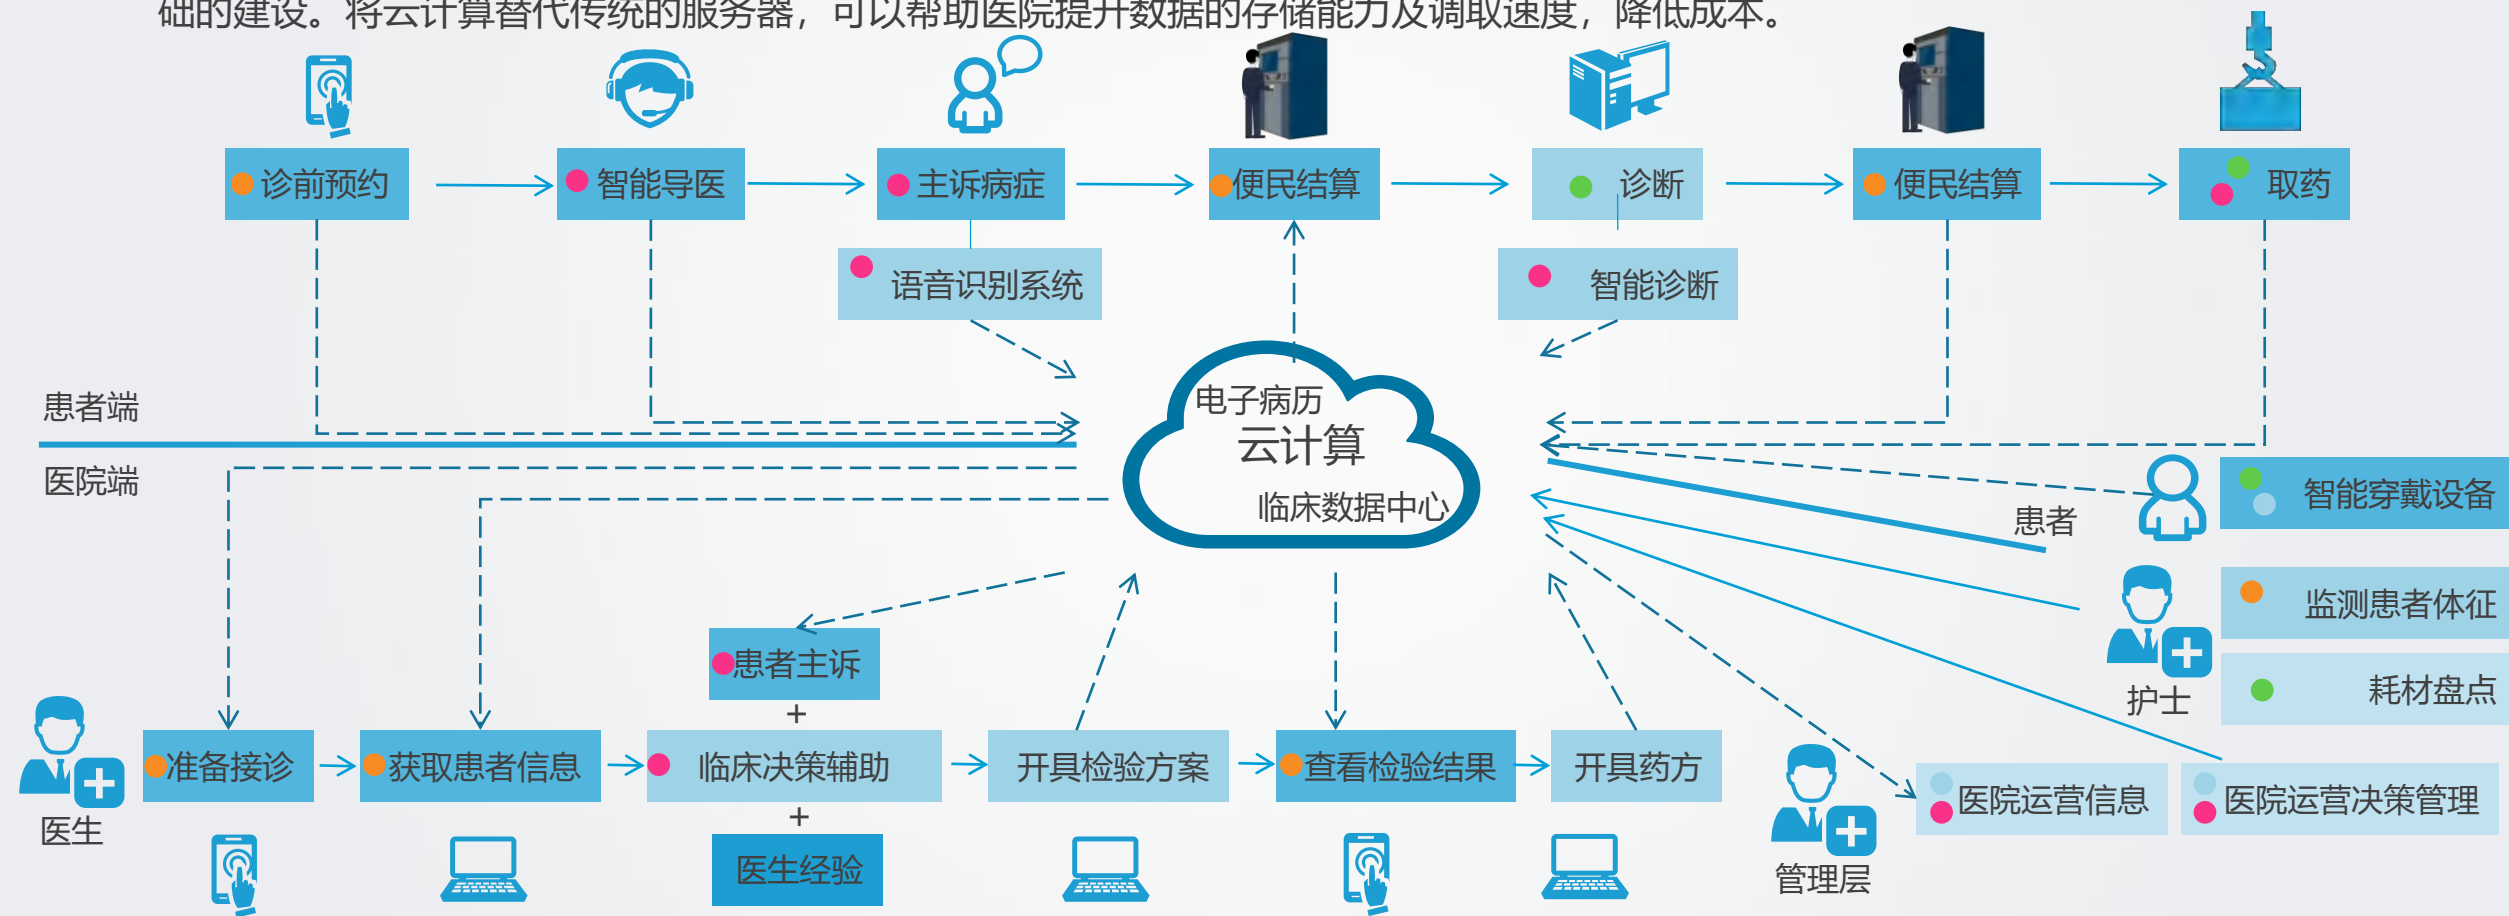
础的建设。将云计算替代传统的服务器，可以帮助医院提升数据的存储能力及调取速度，降低成本。

诊前预约
智能导医
主诉病症
便民结算
诊断
便民结算
取药
语音识别系统
智能诊断

患者端
医院端

电子病历
云计算
临床数据中心

患者
智能穿戴设备
监测患者体征
护士
耗材盘点

患者主诉
+
医生
准备接诊
获取患者信息
临床决策辅助
开具检验方案
查看检验结果
开具药方
+
医生经验
管理层
医院运营信息
医院运营决策管理